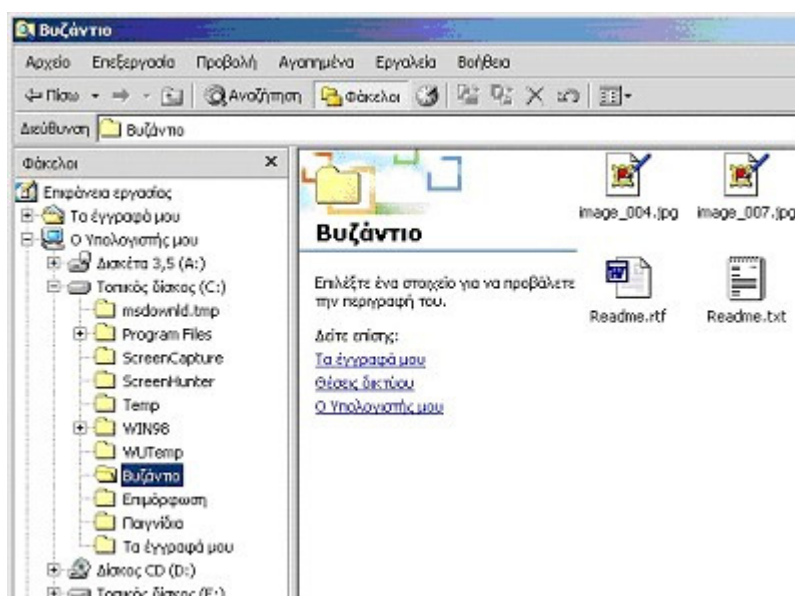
Βυζάντιο

Αρχείο Επεξεργασία Προβολή Αγαπημένα Εργαλεία Βοήθεια

Πίσω Αναζήτηση Φάκελοι

Διεύθυνση Βυζάντιο

Φάκελοι ×

Επιφάνεια εργασίας
Τα έγγραφά μου
Ο Υπολογιστής μου
Δισκέτα 3,5 (A:)
Τοπικός δίσκος (C:)
msdownld.tmp
Program Files
ScreenCapture
ScreenHunter
Temp
WIN98
WUTemp
Βυζάντιο
Επιμόρφωση
Παιγνίδια
Τα έγγραφά μου
Δίσκος CD (D:)
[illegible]

Βυζάντιο

Επιλέξτε ένα στοιχείο για να προβάλετε την περιγραφή του.

Δείτε επίσης:
Τα έγγραφά μου
Θέσεις δικτύου
Ο Υπολογιστής μου

image_004.jpg image_007.jpg
Readme.rtf Readme.txt